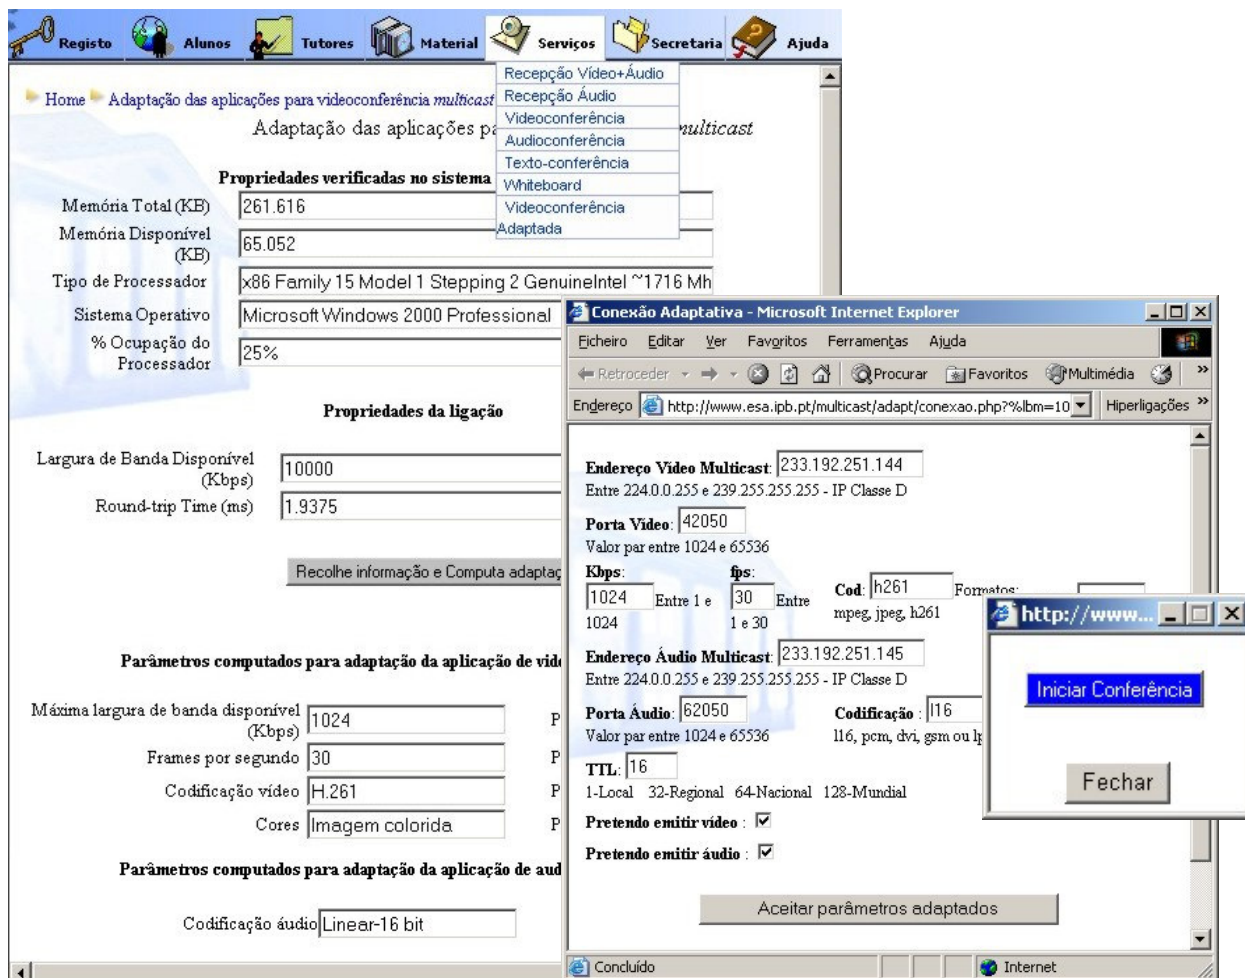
Registo Alunos Tutores Material Serviços Secretaria Ajuda

Recepção Vídeo+Áudio
Recepção Áudio
Videoconferência
Audioconferência
Texto-conferência
Whiteboard
Videoconferência Adaptada

Home Adaptação das aplicações para videoconferência *multicast*

Adaptação das aplicações pa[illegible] *multicast*

Propriedades verificadas no sistema

| | |
|---|---|
| Memória Total (KB) | 261.616 |
| Memória Disponível (KB) | 65.052 |
| Tipo de Processador | x86 Family 15 Model 1 Stepping 2 GenuineIntel ~1716 Mh |
| Sistema Operativo | Microsoft Windows 2000 Professional |
| % Ocupação do Processador | 25% |

Propriedades da ligação

| | |
|---|---|
| Largura de Banda Disponível (Kbps) | 10000 |
| Round-trip Time (ms) | 1.9375 |

Recolhe informação e Computa adaptaç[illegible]

Parâmetros computados para adaptação da aplicação de víd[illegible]

| | | |
|---|---|---|
| Máxima largura de banda disponível (Kbps) | 1024 | P |
| Frames por segundo | 30 | P |
| Codificação vídeo | H.261 | P |
| Cores | Imagem colorida | P |

Parâmetros computados para adaptação da aplicação de aud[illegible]

Codificação áudio Linear-16 bit

Conexão Adaptativa - Microsoft Internet Explorer

Ficheiro Editar Ver Favoritos Ferramentas Ajuda

Retroceder Procurar Favoritos Multimédia

Endereço http://www.esa.ipb.pt/multicast/adapt/conexao.php?%lbm=10 Hiperligações

Endereço Vídeo Multicast: 233.192.251.144
Entre 224.0.0.255 e 239.255.255.255 - IP Classe D

Porta Vídeo: 42050
Valor par entre 1024 e 65536

Kbps: 1024 Entre 1 e 1024
fps: 30 Entre 1 e 30
Cod: h261 mpeg, jpeg, h261
Formatos:

Endereço Áudio Multicast: 233.192.251.145
Entre 224.0.0.255 e 239.255.255.255 - IP Classe D

Porta Áudio: 62050
Valor par entre 1024 e 65536

Codificação: l16
l16, pcm, dvi, gsm ou lp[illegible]

TTL: 16
1-Local 32-Regional 64-Nacional 128-Mundial

Pretendo emitir vídeo: ☑

Pretendo emitir áudio: ☑

Aceitar parâmetros adaptados

Concluído Internet

http://www...

Iniciar Conferência

Fechar